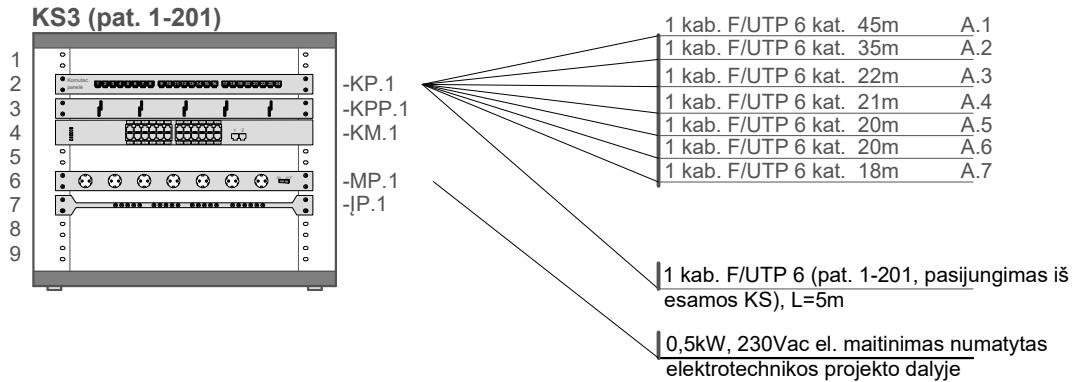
KS3 (pat. 1-201)

1
2
3
4
5
6
7
8
9

Komutac. panelis

-KP.1
-KPP.1
-KM.1
-MP.1
-ĮP.1

1 kab. F/UTP 6 kat. 45m A.1
1 kab. F/UTP 6 kat. 35m A.2
1 kab. F/UTP 6 kat. 22m A.3
1 kab. F/UTP 6 kat. 21m A.4
1 kab. F/UTP 6 kat. 20m A.5
1 kab. F/UTP 6 kat. 20m A.6
1 kab. F/UTP 6 kat. 18m A.7

1 kab. F/UTP 6 (pat. 1-201, pasijungimas iš esamos KS), L=5m

0,5kW, 230Vac el. maitinimas numatytas elektrotechnikos projekto dalyje